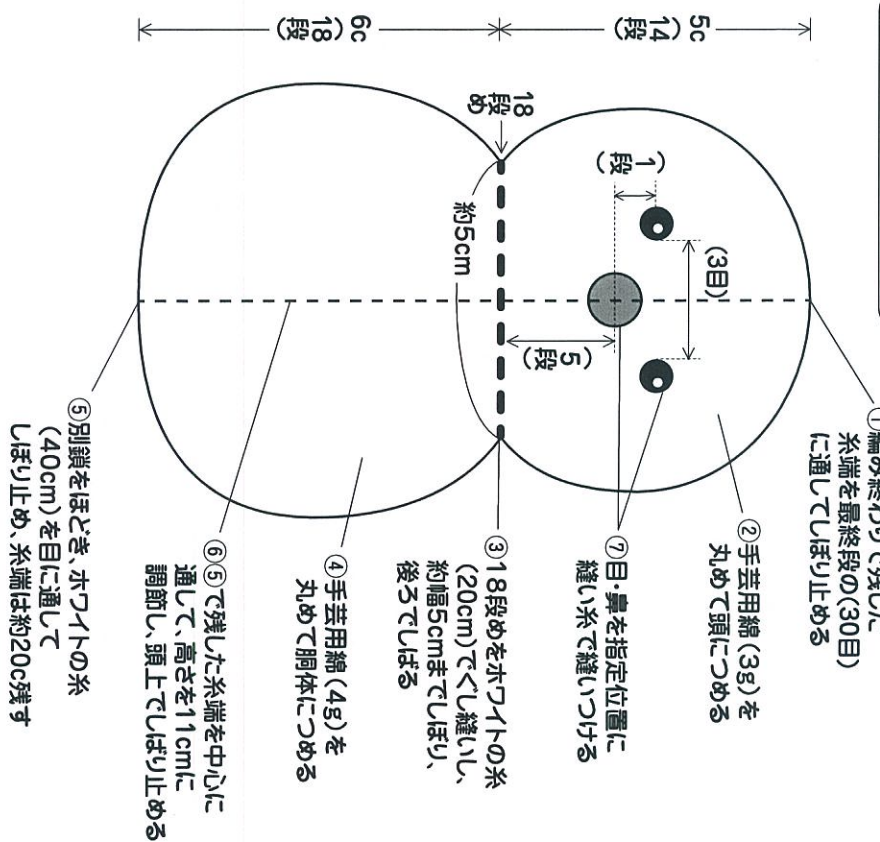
5c
(14段)

6c
(18段)

18段め

(1段)

(3目)

(5段)

約5cm

①編み終わりで残した糸端を最終段の(30目)に通してしぼり止める

②手芸用綿(3g)を丸めて頭につめる

⑦目・鼻を指定位置に縫い糸で縫いつける

③18段めをホワイトの糸(20cm)でぐし縫いし、約幅5cmまでしぼり、後ろでしばる

④手芸用綿(4g)を丸めて胴体につめる

⑥⑤で残した糸端を中心に通して、高さを11cmに調節し、頭上でしぼり止める

⑤別鎖をほどき、ホワイトの糸(40cm)を目に通してしぼり止め、糸端は約20c残す